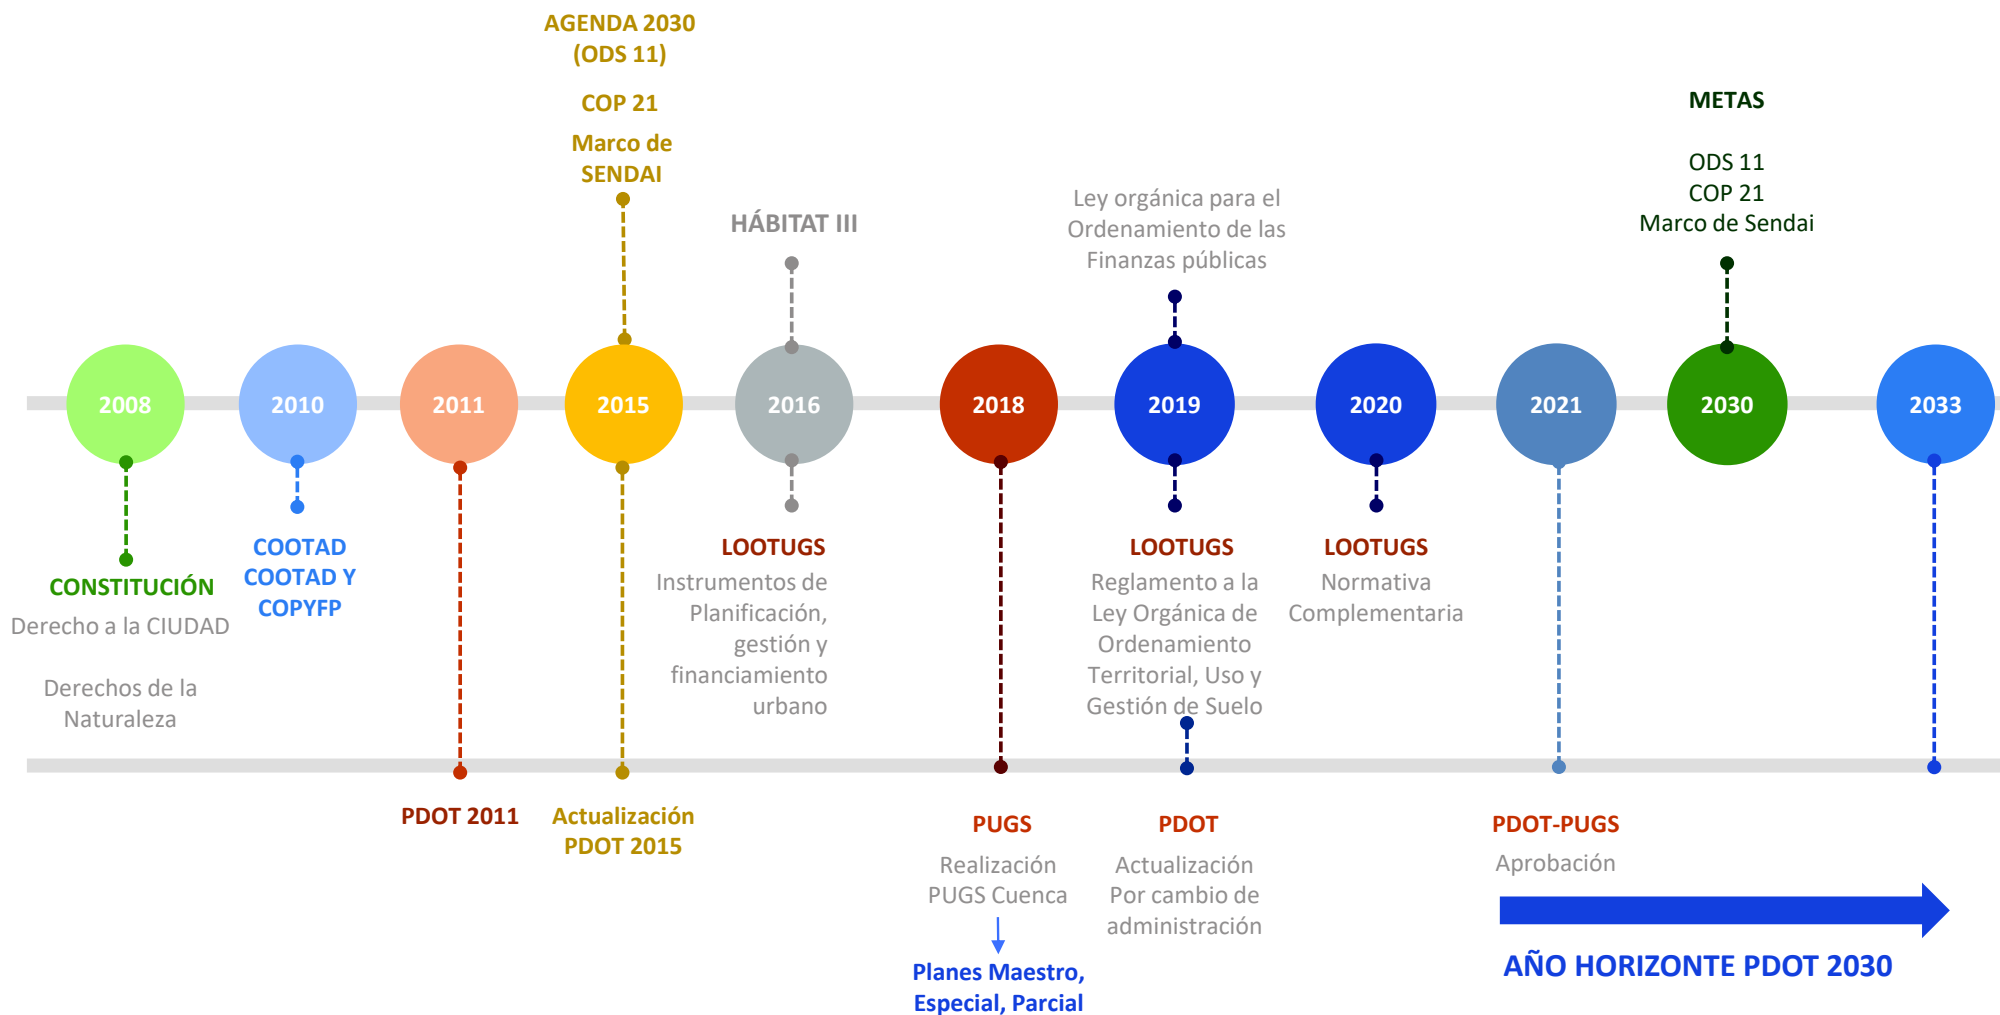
AGENDA 2030
(ODS 11)

COP 21

Marco de SENDAI

HÁBITAT III

Ley orgánica para el Ordenamiento de las Finanzas públicas

METAS

ODS 11
COP 21
Marco de Sendai

2008

2010

2011

2015

2016

2018

2019

2020

2021

2030

2033

CONSTITUCIÓN
Derecho a la CIUDAD

Derechos de la Naturaleza

COOTAD
COOTAD Y COPYFP

LOOTUGS
Instrumentos de Planificación, gestión y financiamiento urbano

LOOTUGS
Reglamento a la Ley Orgánica de Ordenamiento Territorial, Uso y Gestión de Suelo

LOOTUGS
Normativa Complementaria

PDOT 2011

Actualización PDOT 2015

PUGS
Realización PUGS Cuenca

Planes Maestro, Especial, Parcial

PDOT
Actualización Por cambio de administración

PDOT-PUGS
Aprobación

AÑO HORIZONTE PDOT 2030